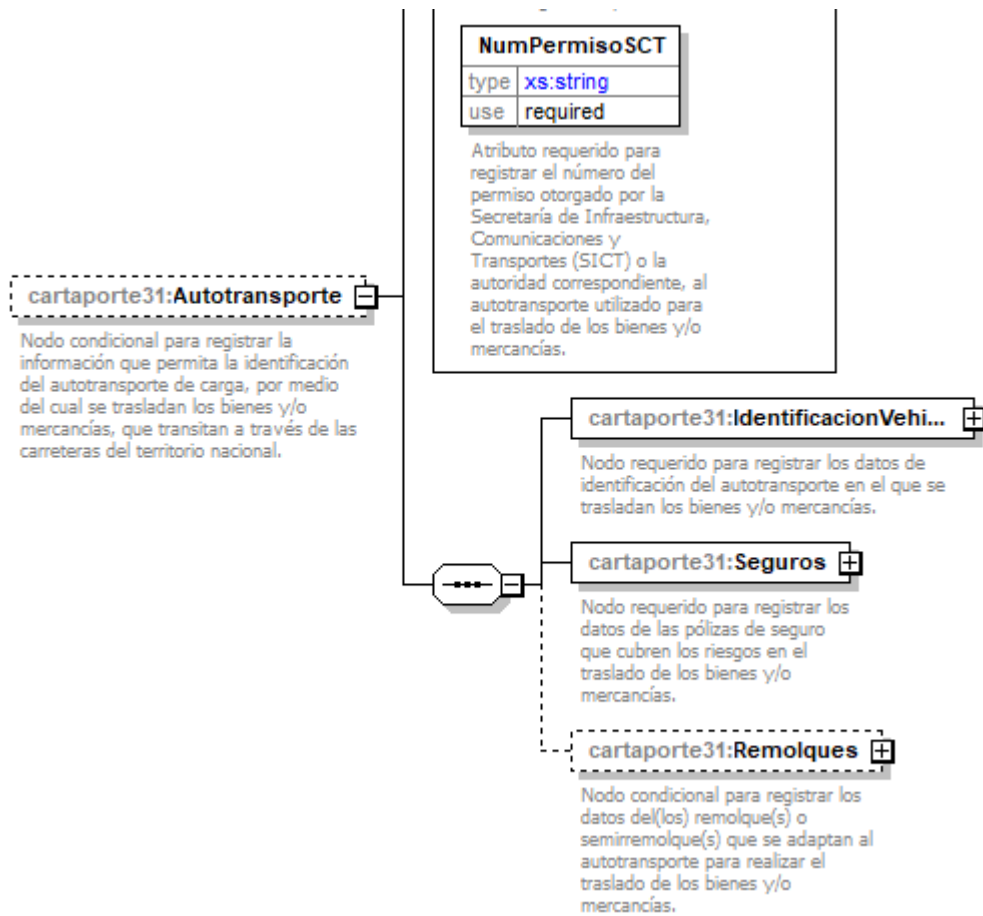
NumPermisoSCT

| type | xs:string |
|---|---|
| use | required |

Atributo requerido para registrar el número del permiso otorgado por la Secretaría de Infraestructura, Comunicaciones y Transportes (SICT) o la autoridad correspondiente, al autotransporte utilizado para el traslado de los bienes y/o mercancías.

cartaporte31:Autotransporte

Nodo condicional para registrar la información que permita la identificación del autotransporte de carga, por medio del cual se trasladan los bienes y/o mercancías, que transitan a través de las carreteras del territorio nacional.

cartaporte31:IdentificacionVehi...

Nodo requerido para registrar los datos de identificación del autotransporte en el que se trasladan los bienes y/o mercancías.

cartaporte31:Seguros

Nodo requerido para registrar los datos de las pólizas de seguro que cubren los riesgos en el traslado de los bienes y/o mercancías.

cartaporte31:Remolques

Nodo condicional para registrar los datos del(los) remolque(s) o semirremolque(s) que se adaptan al autotransporte para realizar el traslado de los bienes y/o mercancías.